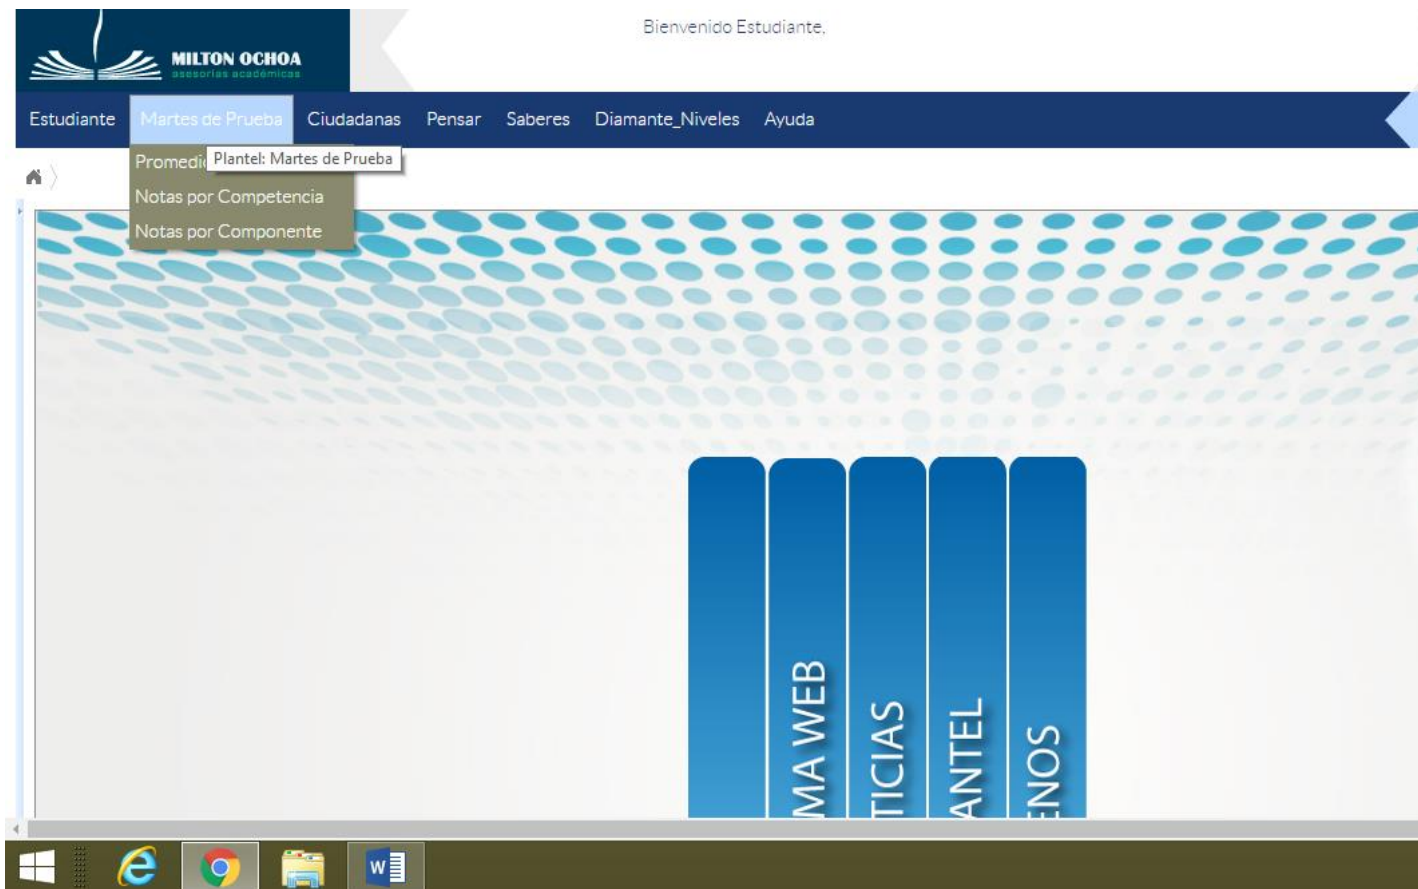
MILTON OCHOA
asesorías académicas

Bienvenido Estudiante,

Estudiante Martes de Prueba Ciudadanas Pensar Saberes Diamante_Niveles Ayuda

Promedi Plantel: Martes de Prueba
Notas por Competencia
Notas por Componente

MA WEB
TICIAS
ANTEL
ENOS

W